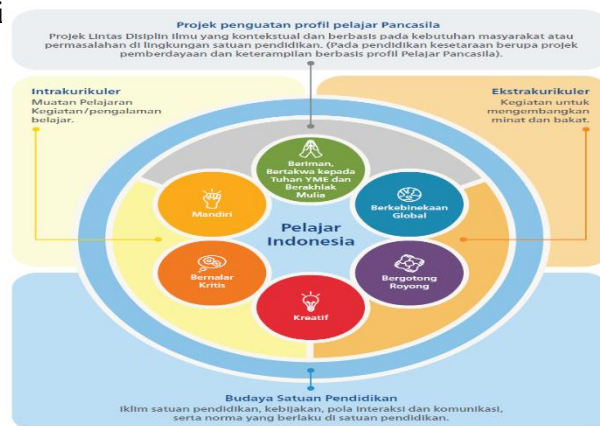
i

Projek penguatan profil pelajar Pancasila
Projek Lintas Disiplin Ilmu yang kontekstual dan berbasis pada kebutuhan masyarakat atau permasalahan di lingkungan satuan pendidikan. (Pada pendidikan kesetaraan berupa projek pemberdayaan dan keterampilan berbasis profil Pelajar Pancasila).

Intrakurikuler
Muatan Pelajaran Kegiatan/pengalaman belajar.

Ekstrakurikuler
Kegiatan untuk mengembangkan minat dan bakat.

Beriman, Bertakwa kepada Tuhan YME dan Berakhlak Mulia

Mandiri

Berkebinekaan Global

Pelajar Indonesia

Bernalar Kritis

Bergotong Royong

Kreatif

Budaya Satuan Pendidikan
Iklim satuan pendidikan, kebijakan, pola interaksi dan komunikasi, serta norma yang berlaku di satuan pendidikan.